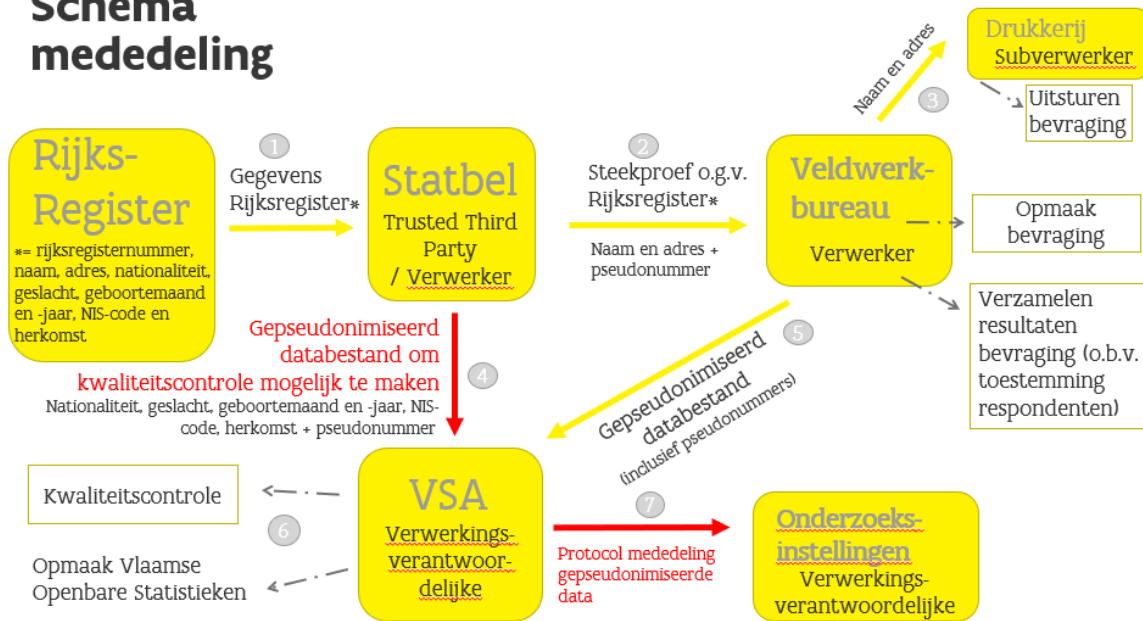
Schema mededeling

Rijks-Register
*= rijksregisternummer, naam, adres, nationaliteit, geslacht, geboortemaand en -jaar, NIS-code en herkomst

1
Gegevens Rijksregister*

Statbel
Trusted Third Party / Verwerker

2
Steekproef o.g.v. Rijksregister*
Naam en adres + pseudonummer

Veldwerk-bureau
Verwerker

Naam en adres
3

Drukkerij
Subverwerker

Uitsturen bevraging

Opmaak bevraging

Verzamelen resultaten bevraging (o.b.v. toestemming respondenten)

Gepseudonimiseerd databestand om kwaliteitscontrole mogelijk te maken
4
Nationaliteit, geslacht, geboortemaand en -jaar, NIS-code, herkomst + pseudonummer

5
Gepseudonimiseerd databestand (inclusief pseudonummers)

VSA
Verwerkings-verantwoor-delijke

Kwaliteitscontrole
6
Opmaak Vlaamse Openbare Statistieken

7
Protocol mededeling gepseudonimiseerde data

Onderzoeks-instellingen
Verwerkings-verantwoordelijke